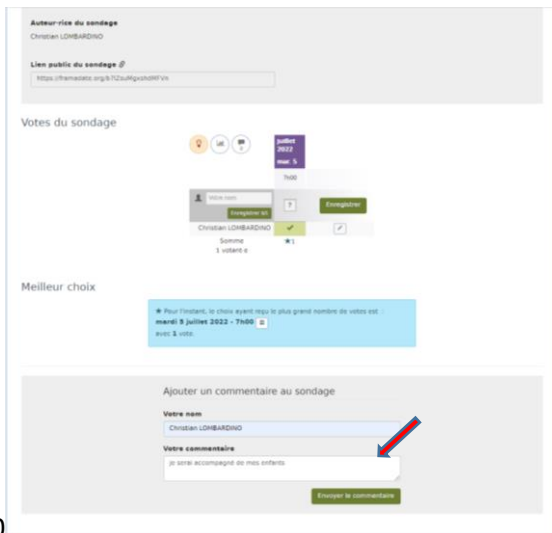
Auteur·rice du sondage

Christian LOMBARDINO

Lien public du sondage

https://framadate.org/b7iZsuMgxzhdMFVn

Votes du sondage

juillet 2022

mar. 5

7h00

Votre nom

Enregistrer ici

?

Enregistrer

Christian LOMBARDINO

Somme

1 votant·e

★1

Meilleur choix

★ Pour l'instant, le choix ayant reçu le plus grand nombre de votes est : mardi 5 juillet 2022 - 7h00 avec 1 vote.

Ajouter un commentaire au sondage

Votre nom

Christian LOMBARDINO

Votre commentaire

Je serai accompagné de mes enfants

Envoyer le commentaire